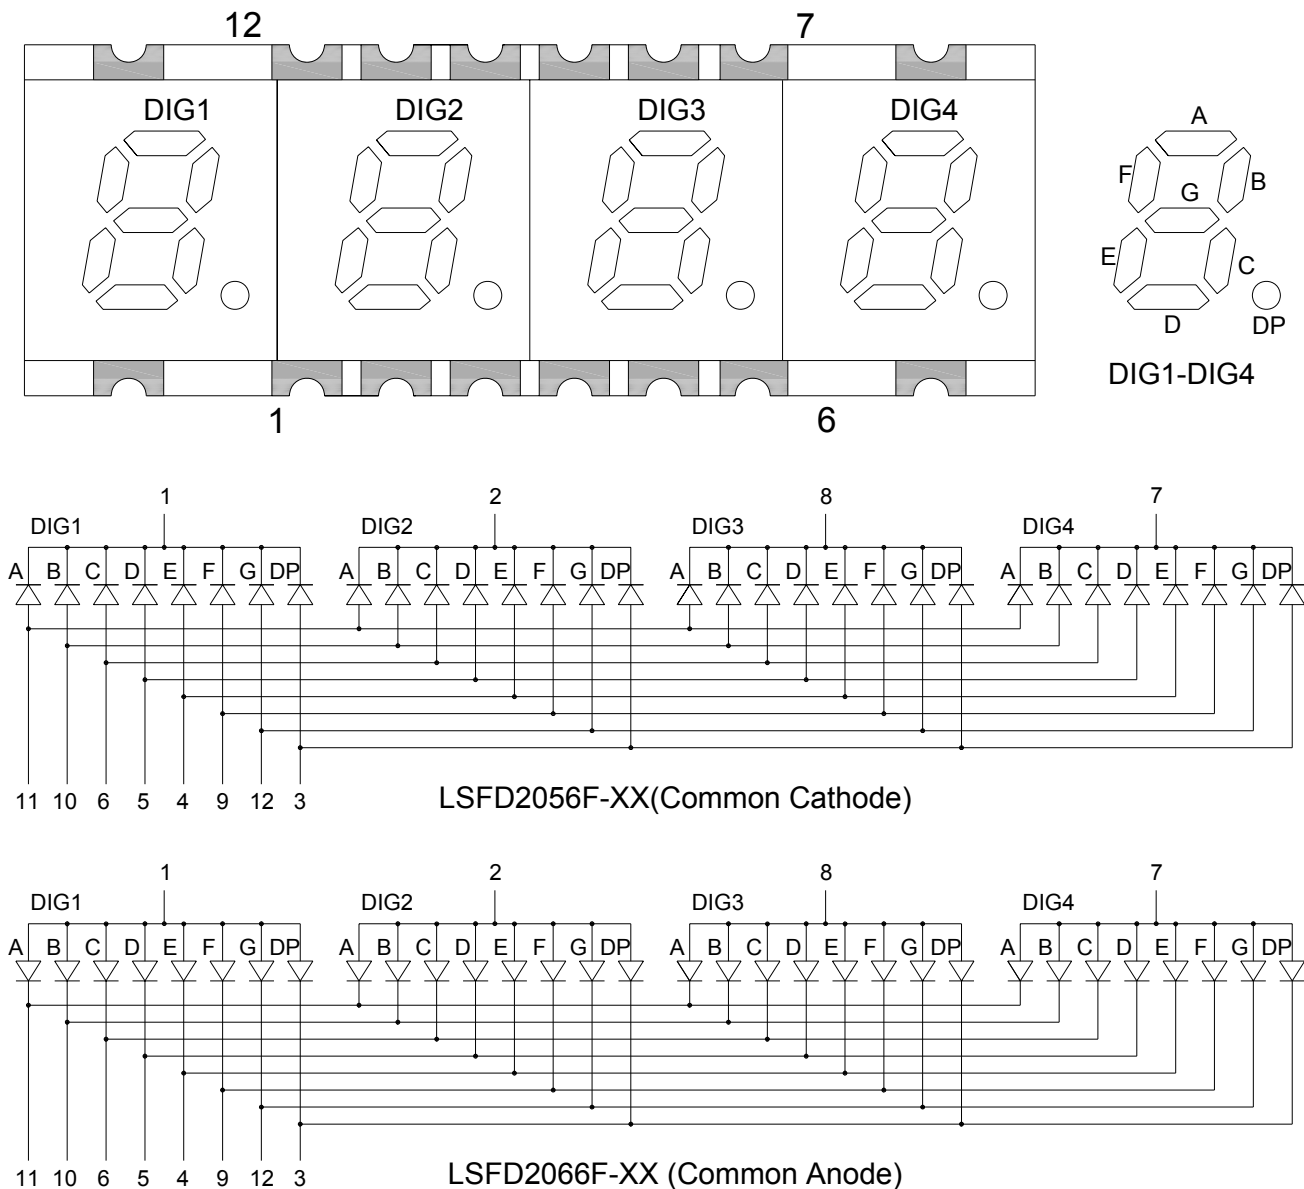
12

7

DIG1

DIG2

DIG3

DIG4

1

6

A
F
G
B
E
C
D
DP

DIG1-DIG4

1
DIG1
A B C D E F G DP

2
DIG2
A B C D E F G DP

8
DIG3
A B C D E F G DP

7
DIG4
A B C D E F G DP

11 10 6 5 4 9 12 3

LSFD2056F-XX(Common Cathode)

1
DIG1
A B C D E F G DP

2
DIG2
A B C D E F G DP

8
DIG3
A B C D E F G DP

7
DIG4
A B C D E F G DP

11 10 6 5 4 9 12 3

LSFD2066F-XX (Common Anode)